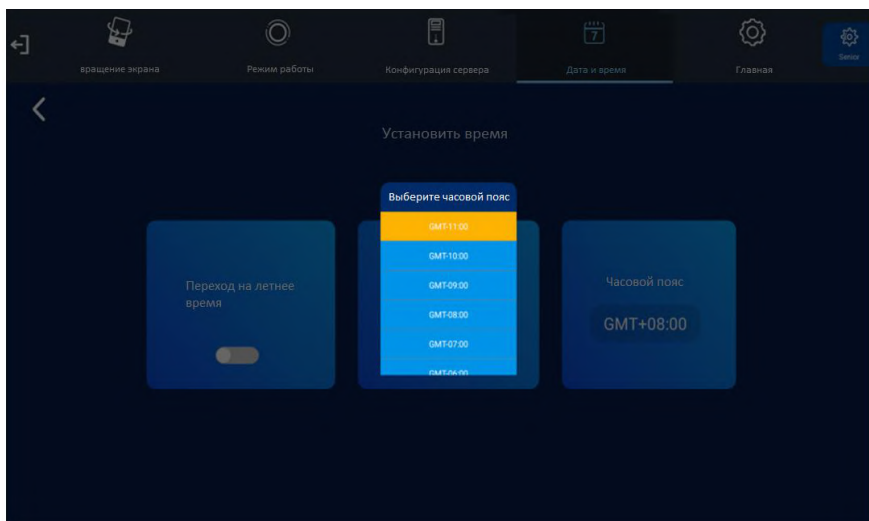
вращение экрана
Режим работы
Конфигурация сервера
7
Дата и время
Главная
Senior

Установить время

Выберите часовой пояс
GMT-11:00
GMT-10:00
GMT-09:00
GMT-08:00
GMT-07:00
GMT-06:00

Переход на летнее время

Часовой пояс
GMT+08:00